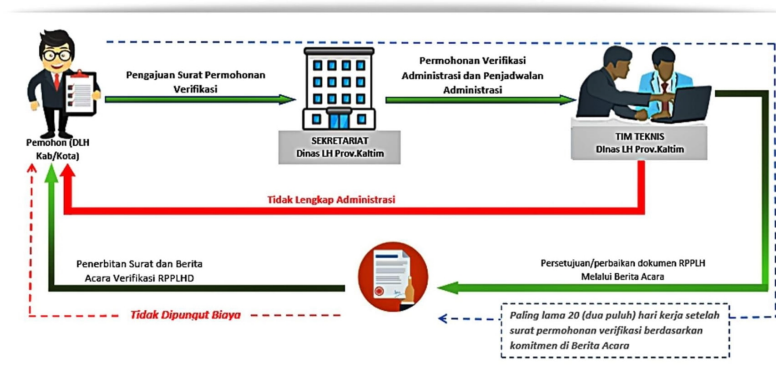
Pengajuan Surat Permohonan Verifikasi

Permohonan Verifikasi Administrasi dan Penjadwalan Administrasi

Pemohon (DLH Kab/Kota)

SEKRETARIAT
Dinas LH Prov.Kaltim

TIM TEKNIS
Dinas LH Prov.Kaltim

Tidak Lengkap Administrasi

Penerbitan Surat dan Berita Acara Verifikasi RPPLHD

Persetujuan/perbaikan dokumen RPPLH Melalui Berita Acara

Tidak Dipungut Biaya

Paling lama 20 (dua puluh) hari kerja setelah surat permohonan verifikasi berdasarkan komitmen di Berita Acara